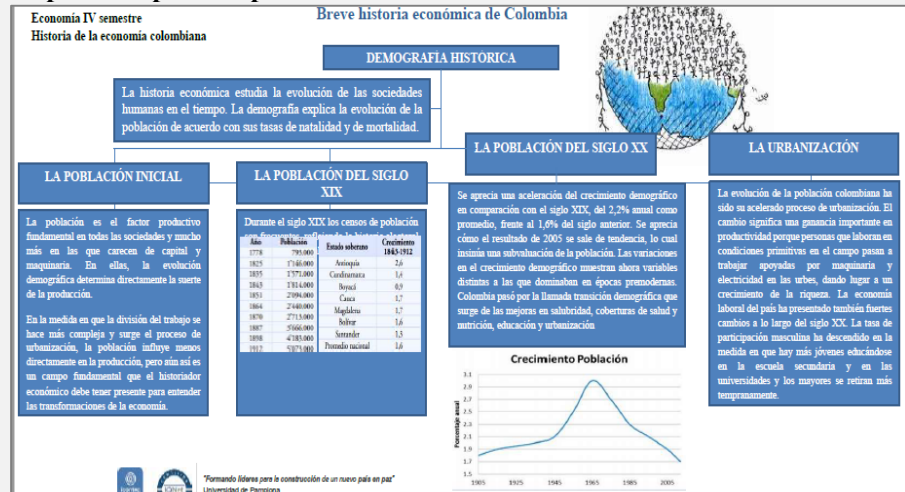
Economía IV semestre
Historia de la economía colombiana

Breve historia económica de Colombia

DEMOGRAFÍA HISTORICA

La historia económica estudia la evolución de las sociedades humanas en el tiempo. La demografía explica la evolución de la población de acuerdo con sus tasas de natalidad y de mortalidad.

LA POBLACIÓN INICIAL

La población es el factor productivo fundamental en todas las sociedades y mucho más en las que carecen de capital y maquinaria. En ellas, la evolución demográfica determina directamente la suerte de la producción.

En la medida en que la división del trabajo se hace más compleja y surge el proceso de urbanización, la población influye menos directamente en la producción, pero aún así es un campo fundamental que el historiador económico debe tener presente para entender las transformaciones de la economía.

LA POBLACIÓN DEL SIGLO XIX

Durante el siglo XIX los censos de población son frecuentes, reflejando la historia electoral

| Año | Población |
|---|---|
| 1778 | 795.000 |
| 1825 | 1'146.000 |
| 1835 | 1'571.000 |
| 1843 | 1'814.000 |
| 1851 | 2'094.000 |
| 1864 | 2'440.000 |
| 1870 | 2'715.000 |
| 1887 | 3'666.000 |
| 1898 | 4'183.000 |
| 1912 | 5'073.000 |

| Estado soberano | Crecimiento 1843-1912 |
|---|---|
| Antioquia | 2,6 |
| Cundinamarca | 1,4 |
| Boyacá | 0,9 |
| Cauca | 1,7 |
| Magdalena | 1,7 |
| Bolívar | 1,6 |
| Santander | 1,3 |
| Promedio nacional | 1,6 |

LA POBLACIÓN DEL SIGLO XX

Se aprecia una aceleración del crecimiento demográfico en comparación con el siglo XIX, del 2,2% anual como promedio, frente al 1,6% del siglo anterior. Se aprecia cómo el resultado de 2005 se sale de tendencia, lo cual insinúa una subvaluación de la población. Las variaciones en el crecimiento demográfico muestran ahora variables distintas a las que dominaban en épocas premodernas. Colombia pasó por la llamada transición demográfica que surge de las mejoras en salubridad, coberturas de salud y nutrición, educación y urbanización

Crecimiento Población
Porcentaje anual
3.1 2.9 2.7 2.5 2.3 2.1 1.9 1.7 1.5
1905 1925 1945 1965 1985 2005

LA URBANIZACIÓN

La evolución de la población colombiana ha sido su acelerado proceso de urbanización. El cambio significa una ganancia importante en productividad porque personas que laboran en condiciones primitivas en el campo pasan a trabajar apoyadas por maquinaria y electricidad en las urbes, dando lugar a un crecimiento de la riqueza. La economía laboral del país ha presentado también fuertes cambios a lo largo del siglo XX. La tasa de participación masculina ha descendido en la medida en que hay más jóvenes educándose en la escuela secundaria y en las universidades y los mayores se retiran más tempranamente.

"Formando líderes para la construcción de un nuevo país en paz"
Universidad de Pamplona